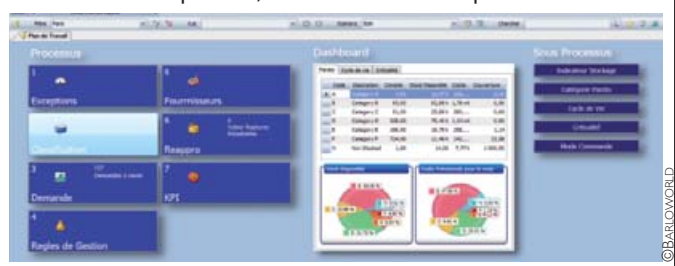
Plan de Travail

Processus

1
Exceptions

6
Fournisseurs

Classification

6
Reappro

3
Demande

7
KPI

4
Regles de Gestion

Dashboard

Sous Processus

Indicateur Stockage

Catégorie Pareto

Cycle de Vie

Criticalité

Mode Commande

©BARIOWORLD